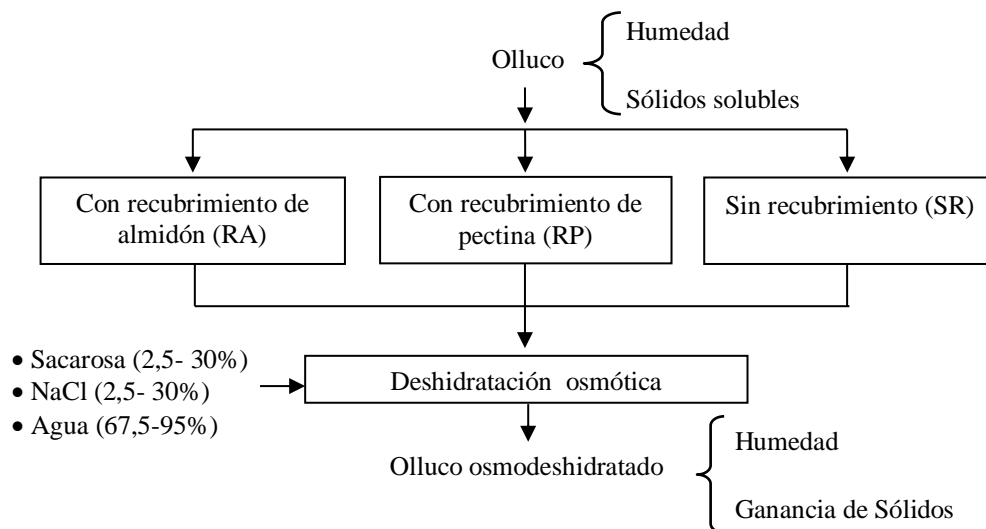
Olluco

Humedad

Sólidos solubles

Con recubrimiento de almidón (RA)

Con recubrimiento de pectina (RP)

Sin recubrimiento (SR)

• Sacarosa (2,5- 30%)
• NaCl (2,5- 30%)
• Agua (67,5-95%)

Deshidratación osmótica

Olluco osmodeshidratado

Humedad

Ganancia de Sólidos